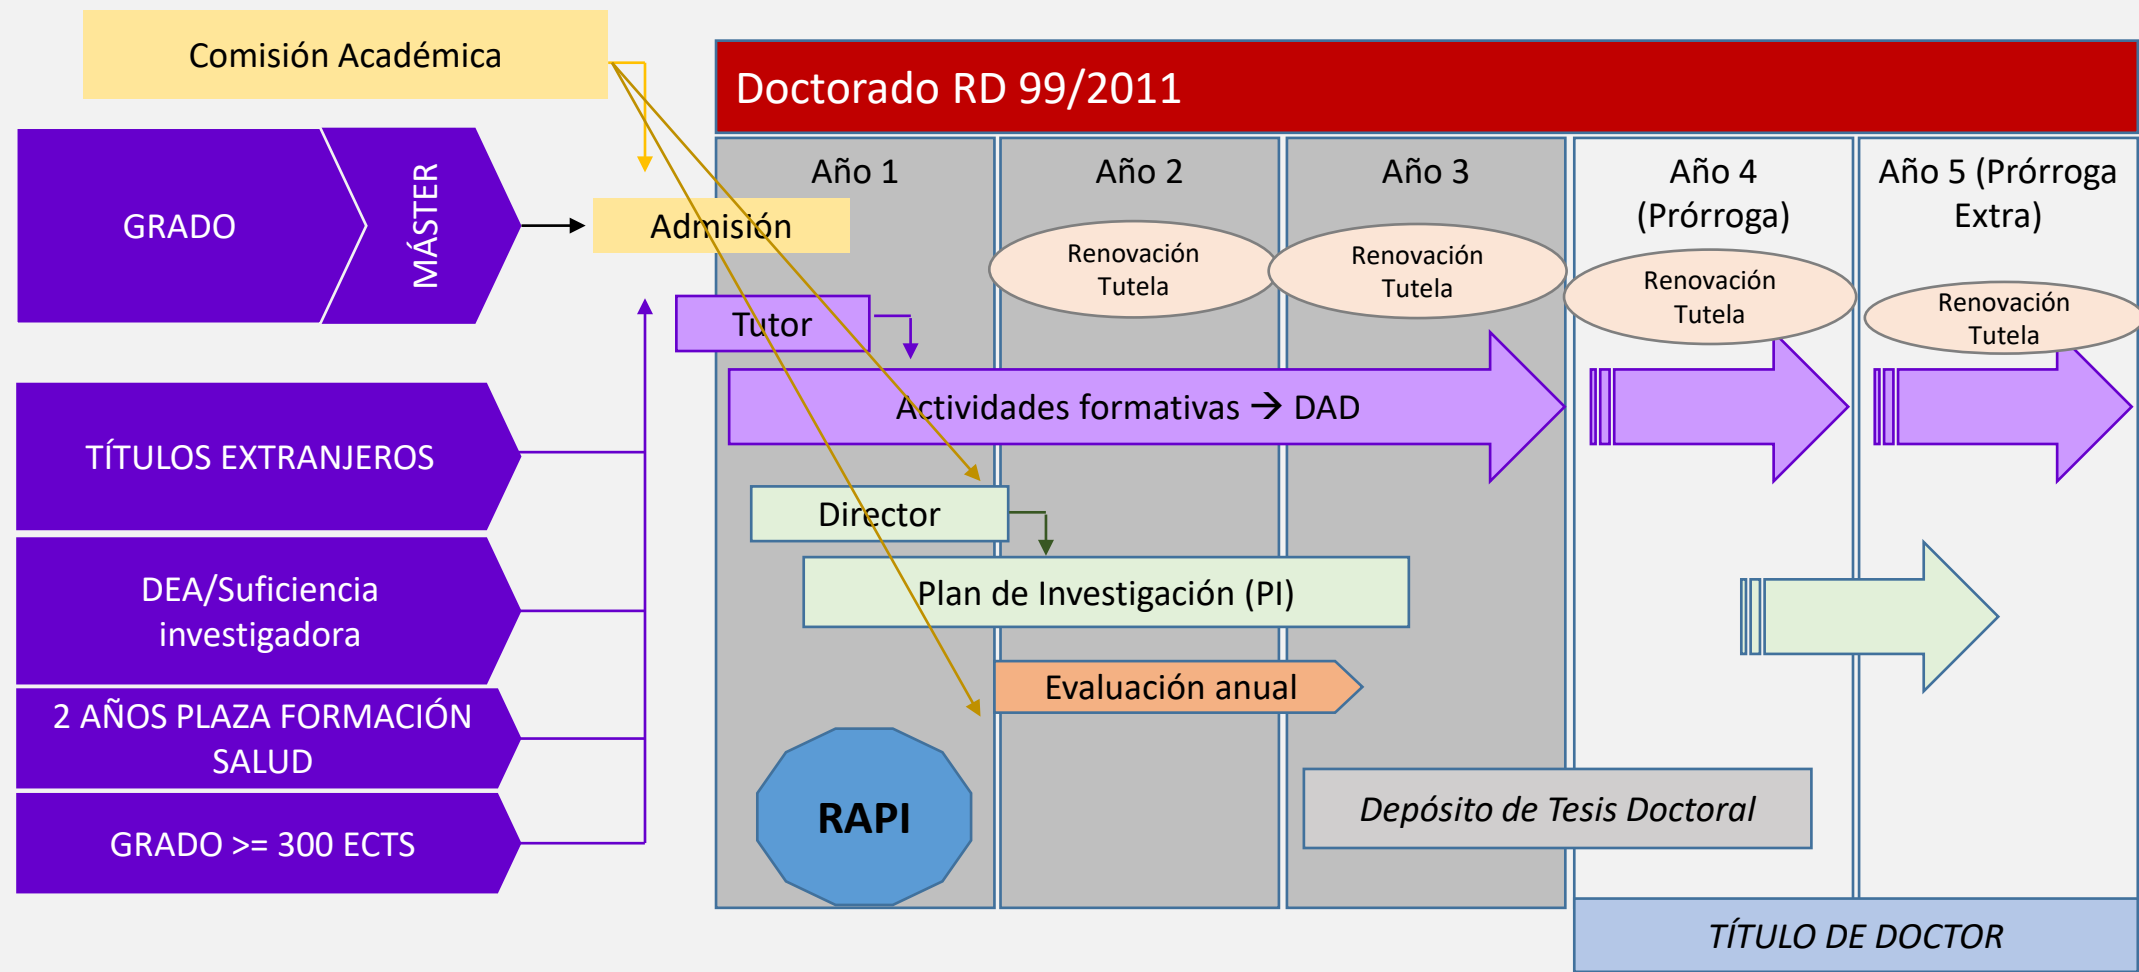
Comisión Académica

Doctorado RD 99/2011

GRADO

MÁSTER

Admisión

Año 1

Año 2

Año 3

Año 4 (Prórroga)

Año 5 (Prórroga Extra)

Renovación Tutela

Renovación Tutela

Renovación Tutela

Renovación Tutela

Tutor

Actividades formativas → DAD

TÍTULOS EXTRANJEROS

Director

DEA/Suficiencia investigadora

Plan de Investigación (PI)

Evaluación anual

2 AÑOS PLAZA FORMACIÓN SALUD

RAPI

Depósito de Tesis Doctoral

GRADO >= 300 ECTS

TÍTULO DE DOCTOR